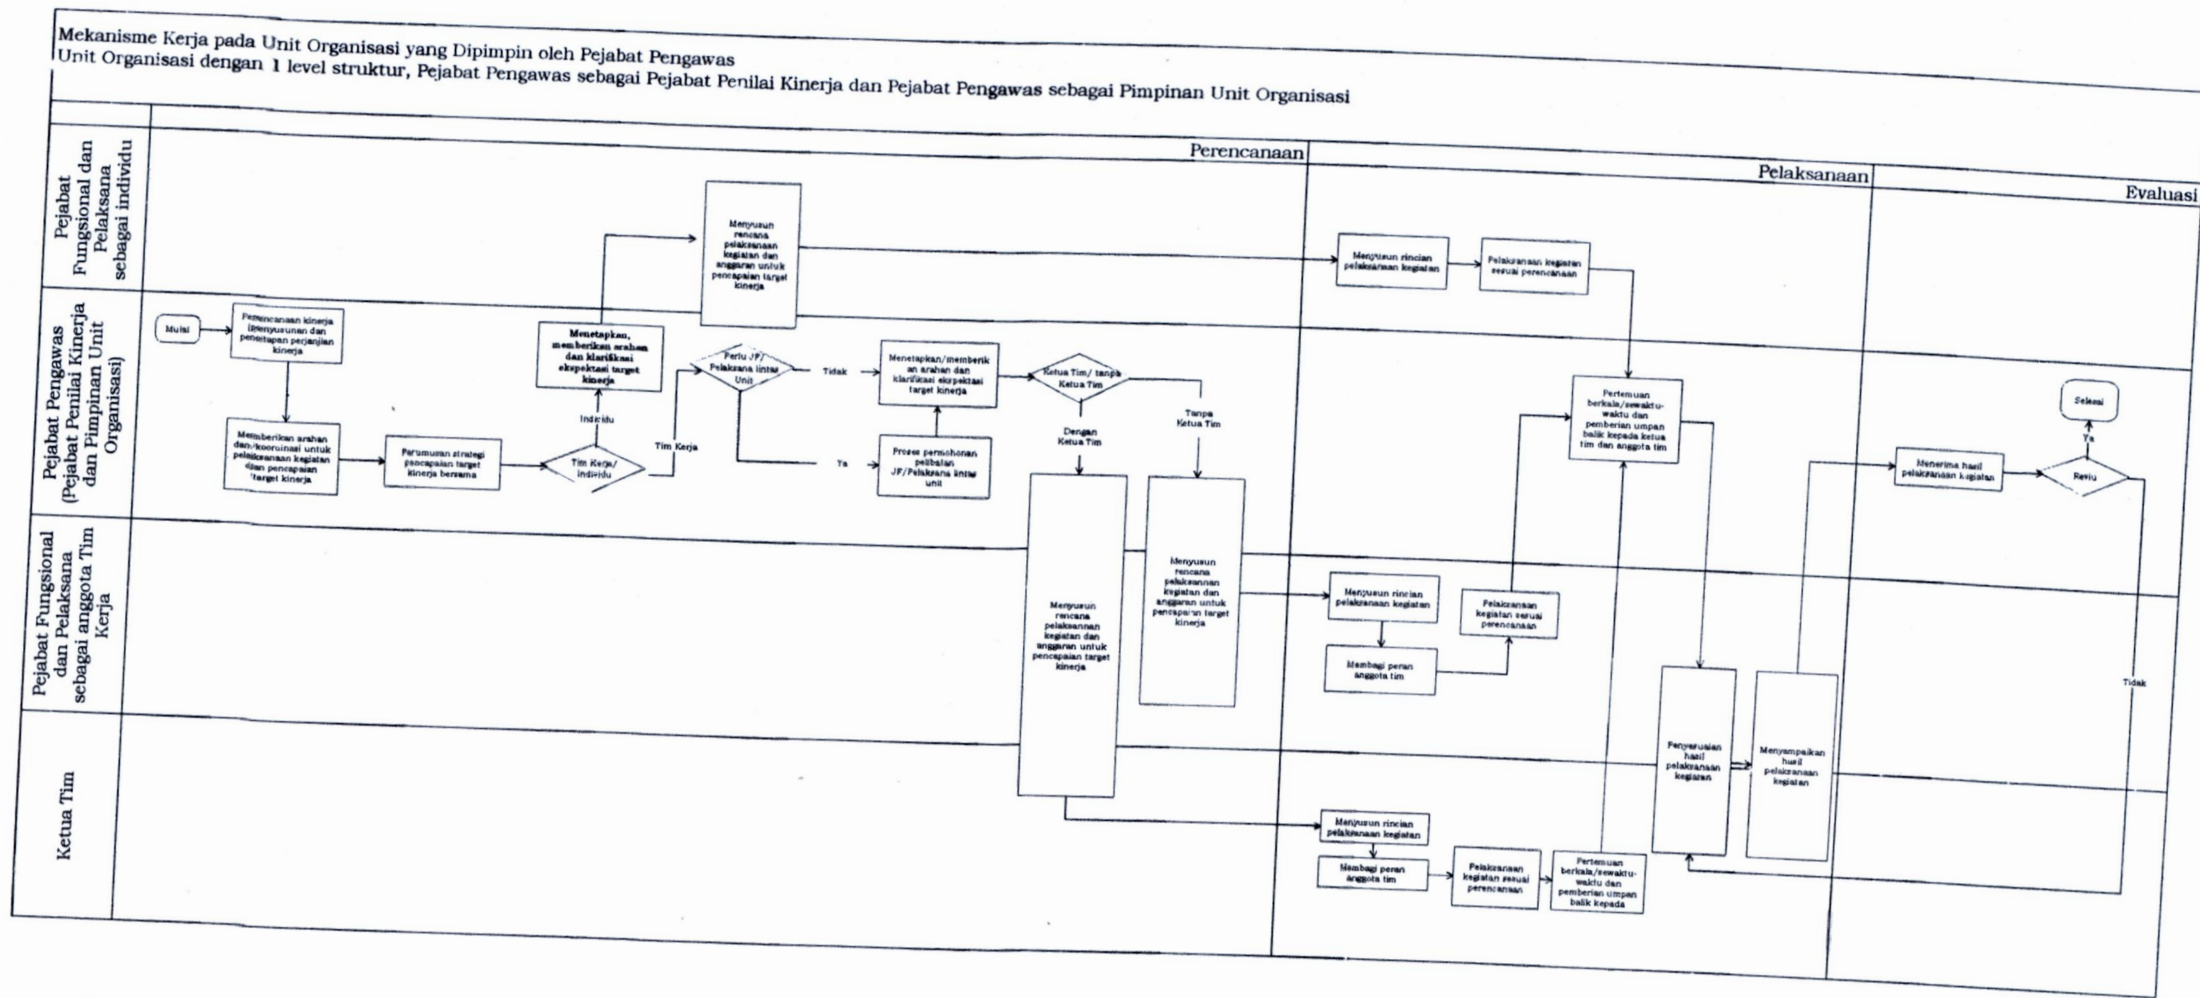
Mekanisme Kerja pada Unit Organisasi yang Dipimpin oleh Pejabat Pengawas
Unit Organisasi dengan 1 level struktur, Pejabat Pengawas sebagai Pejabat Penilai Kinerja dan Pejabat Pengawas sebagai Pimpinan Unit Organisasi

Perencanaan

Pelaksanaan

Evaluasi

Pejabat Fungsional dan Pelaksana sebagai individu

Pejabat Pengawas (Pejabat Penilai Kinerja dan Pimpinan Unit Organisasi)

Pejabat Fungsional dan Pelaksana sebagai anggota Tim Kerja

Ketua Tim

Mulai

Perencanaan kinerja (penyusunan dan penetapan perjanjian kinerja

Memberikan arahan dan/koordinasi untuk pelaksanaan kegiatan dan pencapaian target kinerja

Perumusan strategi pencapaian target kinerja bersama

Tim Kerja/ individu

Individu

Tim Kerja

Menetapkan, memberikan arahan dan klarifikasi ekspektasi target kinerja

Menyusun rencana pelaksanaan kegiatan dan anggaran untuk pencapaian target kinerja

Perlu JF/ Pelaksana lintas Unit

Tidak

Ya

Menetapkan/memberikan arahan dan klarifikasi ekspektasi target kinerja

Proses permohonan pelibatan JF/Pelaksana lintas unit

Ketua Tim/ tanpa Ketua Tim

Dengan Ketua Tim

Tanpa Ketua Tim

Menyusun rencana pelaksanaan kegiatan dan anggaran untuk pencapaian target kinerja

Menyusun rencana pelaksanaan kegiatan dan anggaran untuk pencapaian target kinerja

Menyusun rincian pelaksanaan kegiatan

Pelaksanaan kegiatan sesuai perencanaan

Menyusun rincian pelaksanaan kegiatan

Membagi peran anggota tim

Pelaksanaan kegiatan sesuai perencanaan

Menyusun rincian pelaksanaan kegiatan

Membagi peran anggota tim

Pelaksanaan kegiatan sesuai perencanaan

Pertemuan berkala/sewaktu-waktu dan pemberian umpan balik kepada

Pertemuan berkala/sewaktu-waktu dan pemberian umpan balik kepada ketua tim dan anggota tim

Penyesuaian hasil pelaksanaan kegiatan

Menyampaikan hasil pelaksanaan kegiatan

Menerima hasil pelaksanaan kegiatan

Reviu

Ya

Tidak

Selesai